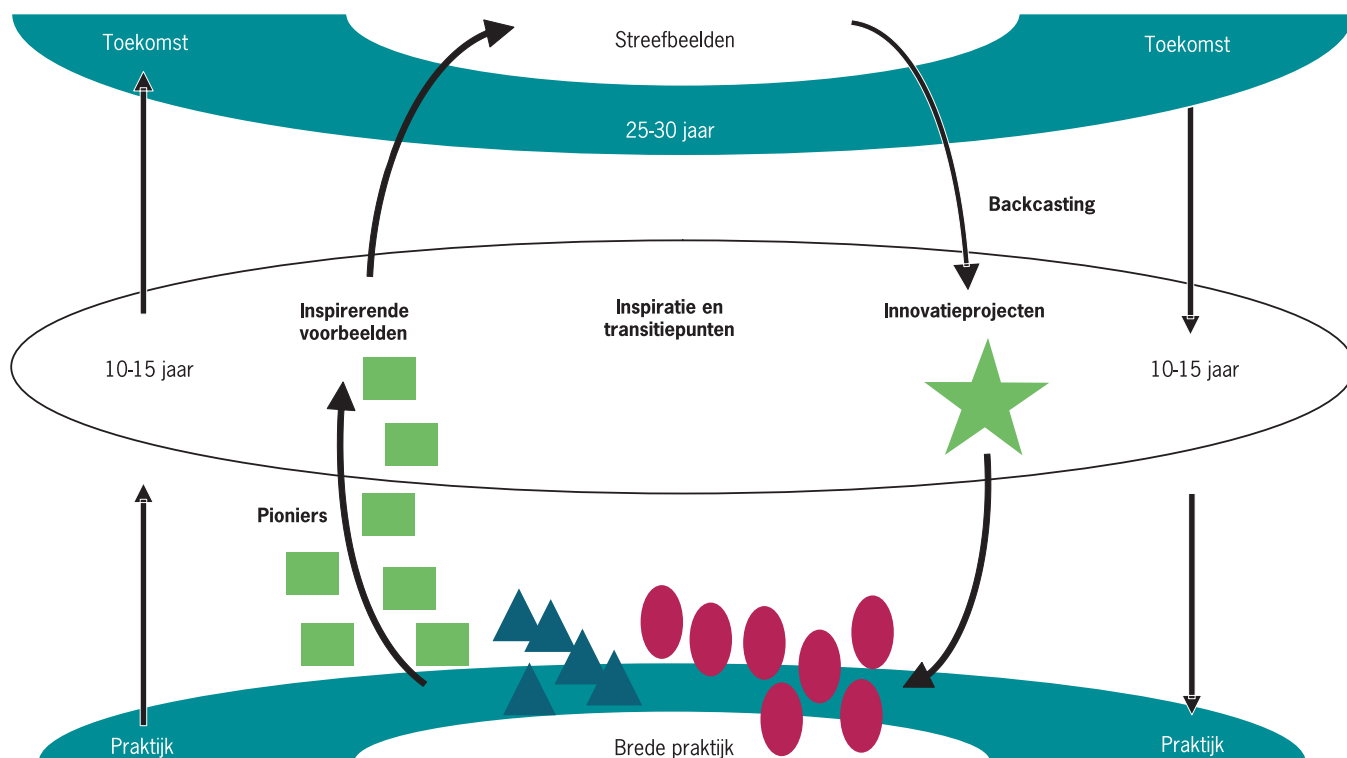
Toekomst

Streefbeelden

Toekomst

25-30 jaar

Backcasting

Inspirerende voorbeelden

Inspiratie en transitiepunten

Innovatieprojecten

10-15 jaar

10-15 jaar

Pioniers

Praktijk

Brede praktijk

Praktijk